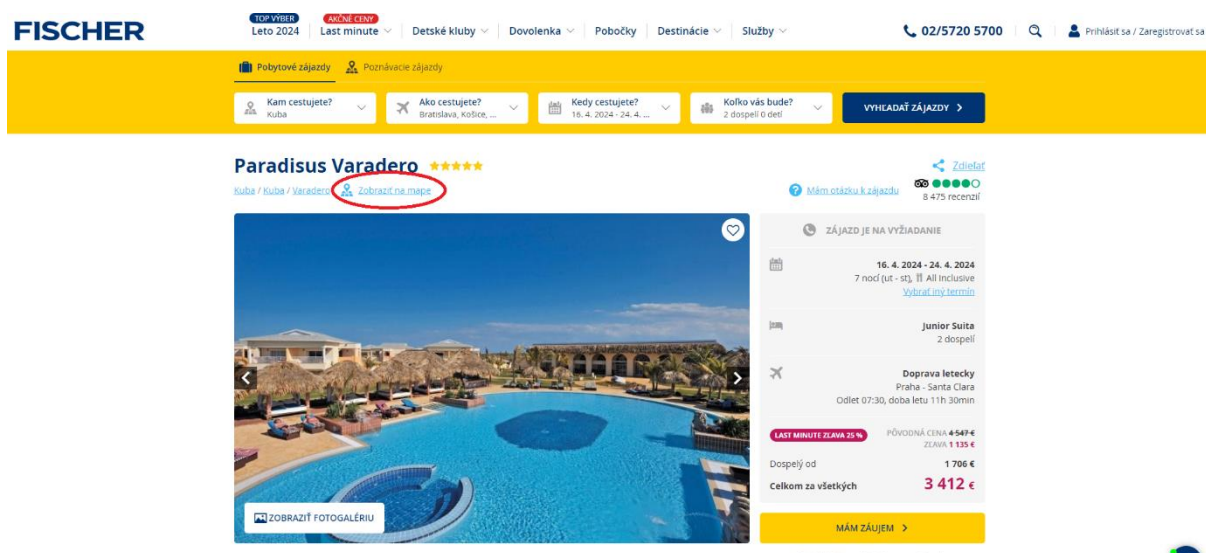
FISCHER

TOP VÝBER
Leto 2024

AKČNÉ CENY
Last minute

Detské kluby
Dovolenka
Pobočky
Destinácie
Služby

02/5720 5700

Prihlásiť sa / Zaregistrovať sa

Pobytové zájazdy
Poznávacie zájazdy

Kam cestujete?
Kuba

Ako cestujete?
Bratislava, Košice, ...

Kedy cestujete?
16. 4. 2024 - 24. 4. ...

Koľko vás bude?
2 dospelí 0 detí

VYHĽADAŤ ZÁJAZDY

Paradisus Varadero

Kuba / Kuba / Varadero Zobraziť na mape

Zdieľať

Mám otázku k zájazdu

8 475 recenzií

ZOBRAZIŤ FOTOGALÉRIU

ZÁJAZD JE NA VYŽIADANIE

16. 4. 2024 - 24. 4. 2024
7 nocí (ut - st), All Inclusive
Vybrať iný termín

Junior Suita
2 dospelí

Doprava letecky
Praha - Santa Clara
Odlet 07:30, doba letu 11h 30min

LAST MINUTE ZĽAVA 25 %

PÔVODNÁ CENA 4 547 €
ZĽAVA 1 135 €

Dospelý od 1 706 €

Celkom za všetkých 3 412 €

MÁM ZÁUJEM